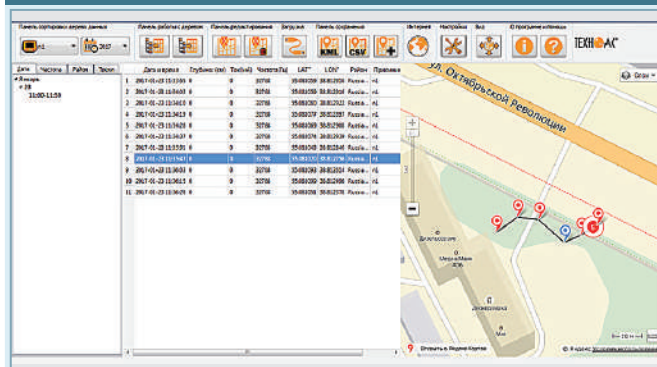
Панель сортировки дерева данных | Панель работы с деревом | Панель редактирования | Загрузка | Панель сохранения | Интернет | Настройки | Вид | О программе и помощь

2017

KML CSV

ТЕХНОАС

Дата | Частота | Район | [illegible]

Январь
23
11:00-11:59

| | Дата и время | Глубина (см) | Ток(мА) | Частота(Гц) | LAT° | LON° | Район | Правка |
|---|---|---|---|---|---|---|---|---|
| 1 | 2017-01-23 11:13:09 | 0 | 0 | 32768 | 55.681599 | 38.812504 | Russia... | n1 |
| 2 | 2017-01-23 11:14:03 | 0 | 0 | 32768 | 55.681589 | 38.812513 | Russia... | n1 |
| 3 | 2017-01-23 11:14:10 | 0 | 0 | 32768 | 55.681583 | 38.812521 | Russia... | n1 |
| 4 | 2017-01-23 11:14:19 | 0 | 0 | 32768 | 55.681577 | 38.812557 | Russia... | n1 |
| 5 | 2017-01-23 11:14:28 | 0 | 0 | 32768 | 55.681569 | 38.812588 | Russia... | n1 |
| 6 | 2017-01-23 11:14:59 | 0 | 0 | 32768 | 55.681574 | 38.812609 | Russia... | n1 |
| 7 | 2017-01-23 11:15:30 | 0 | 0 | 32768 | 55.681548 | 38.812646 | Russia... | n1 |
| 8 | 2017-01-23 11:15:43 | 0 | 0 | 32768 | 55.681572 | 38.812776 | Russia... | n1 |
| 9 | 2017-01-23 11:16:03 | 0 | 0 | 32768 | 55.681580 | 38.812824 | Russia... | n1 |
| 10 | 2017-01-23 11:16:13 | 0 | 0 | 32768 | 55.681569 | 38.812498 | Russia... | n1 |
| 11 | 2017-01-23 11:16:29 | 0 | 0 | 32768 | 55.681571 | 38.812578 | Russia... | n1 |

ул. Октябрьской Революции

Grow

Детьмоосорог

Мерцы Мани 3Ов

Детьмоосорог

Мое

Открыть в Яндекс.Картах

© Яндекс Условия использования